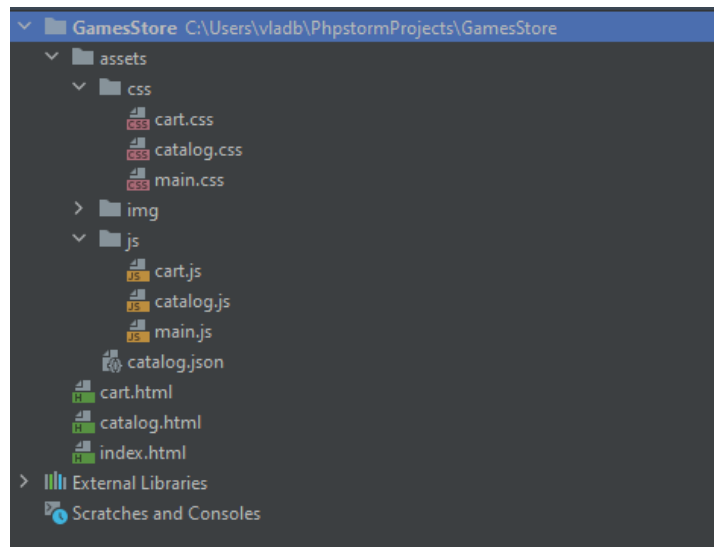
GamesStore C:\Users\vladb\PhpstormProjects\GamesStore
assets
css
CSS cart.css
CSS catalog.css
CSS main.css
img
js
JS cart.js
JS catalog.js
JS main.js
catalog.json
H cart.html
H catalog.html
H index.html
External Libraries
Scratches and Consoles